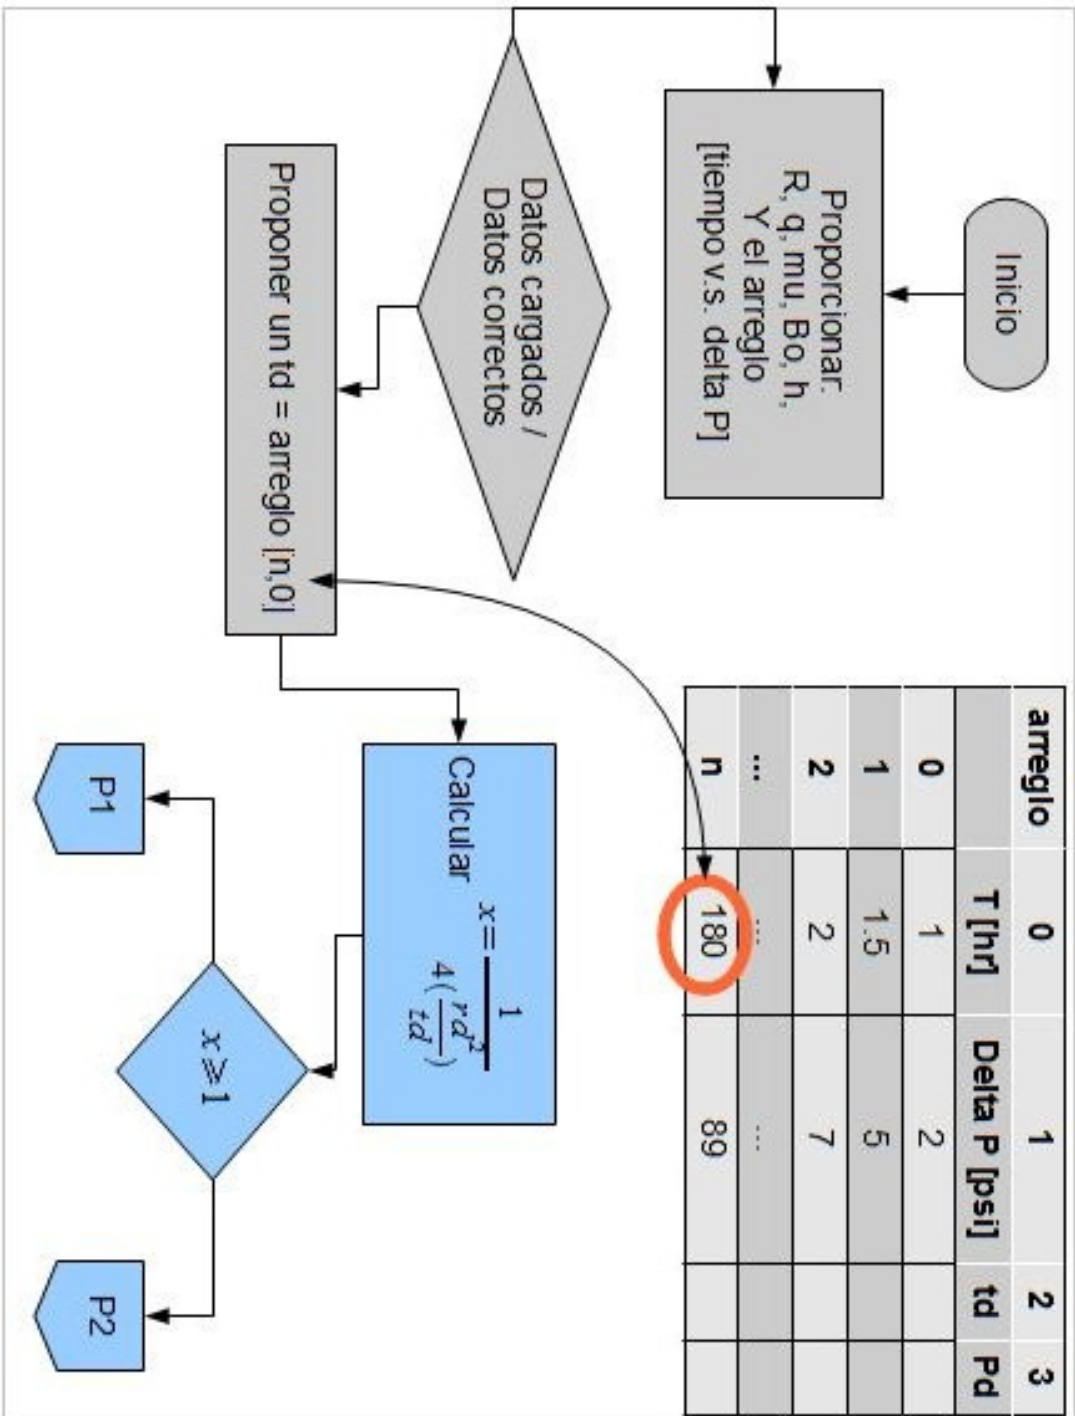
Inicio

Proporcionar.
R, q, mu, Bo, h,
Y el arreglo
[tiempo v.s. delta P]

Datos cargados /
Datos correctos

Proponer un td = arreglo [n,0]

| arreglo | 0 | 1 | 2 | 3 |
|---|---|---|---|---|
| | T [hr] | Delta P [psi] | td | Pd |
| 0 | 1 | 2 | | |
| 1 | 1.5 | 5 | | |
| 2 | 2 | 7 | | |
| ... | ... | ... | | |
| n | 180 | 89 | | |

Calcular $x = \frac{1}{4(\frac{rd^2}{td})}$

$x \geqslant 1$

P1

P2